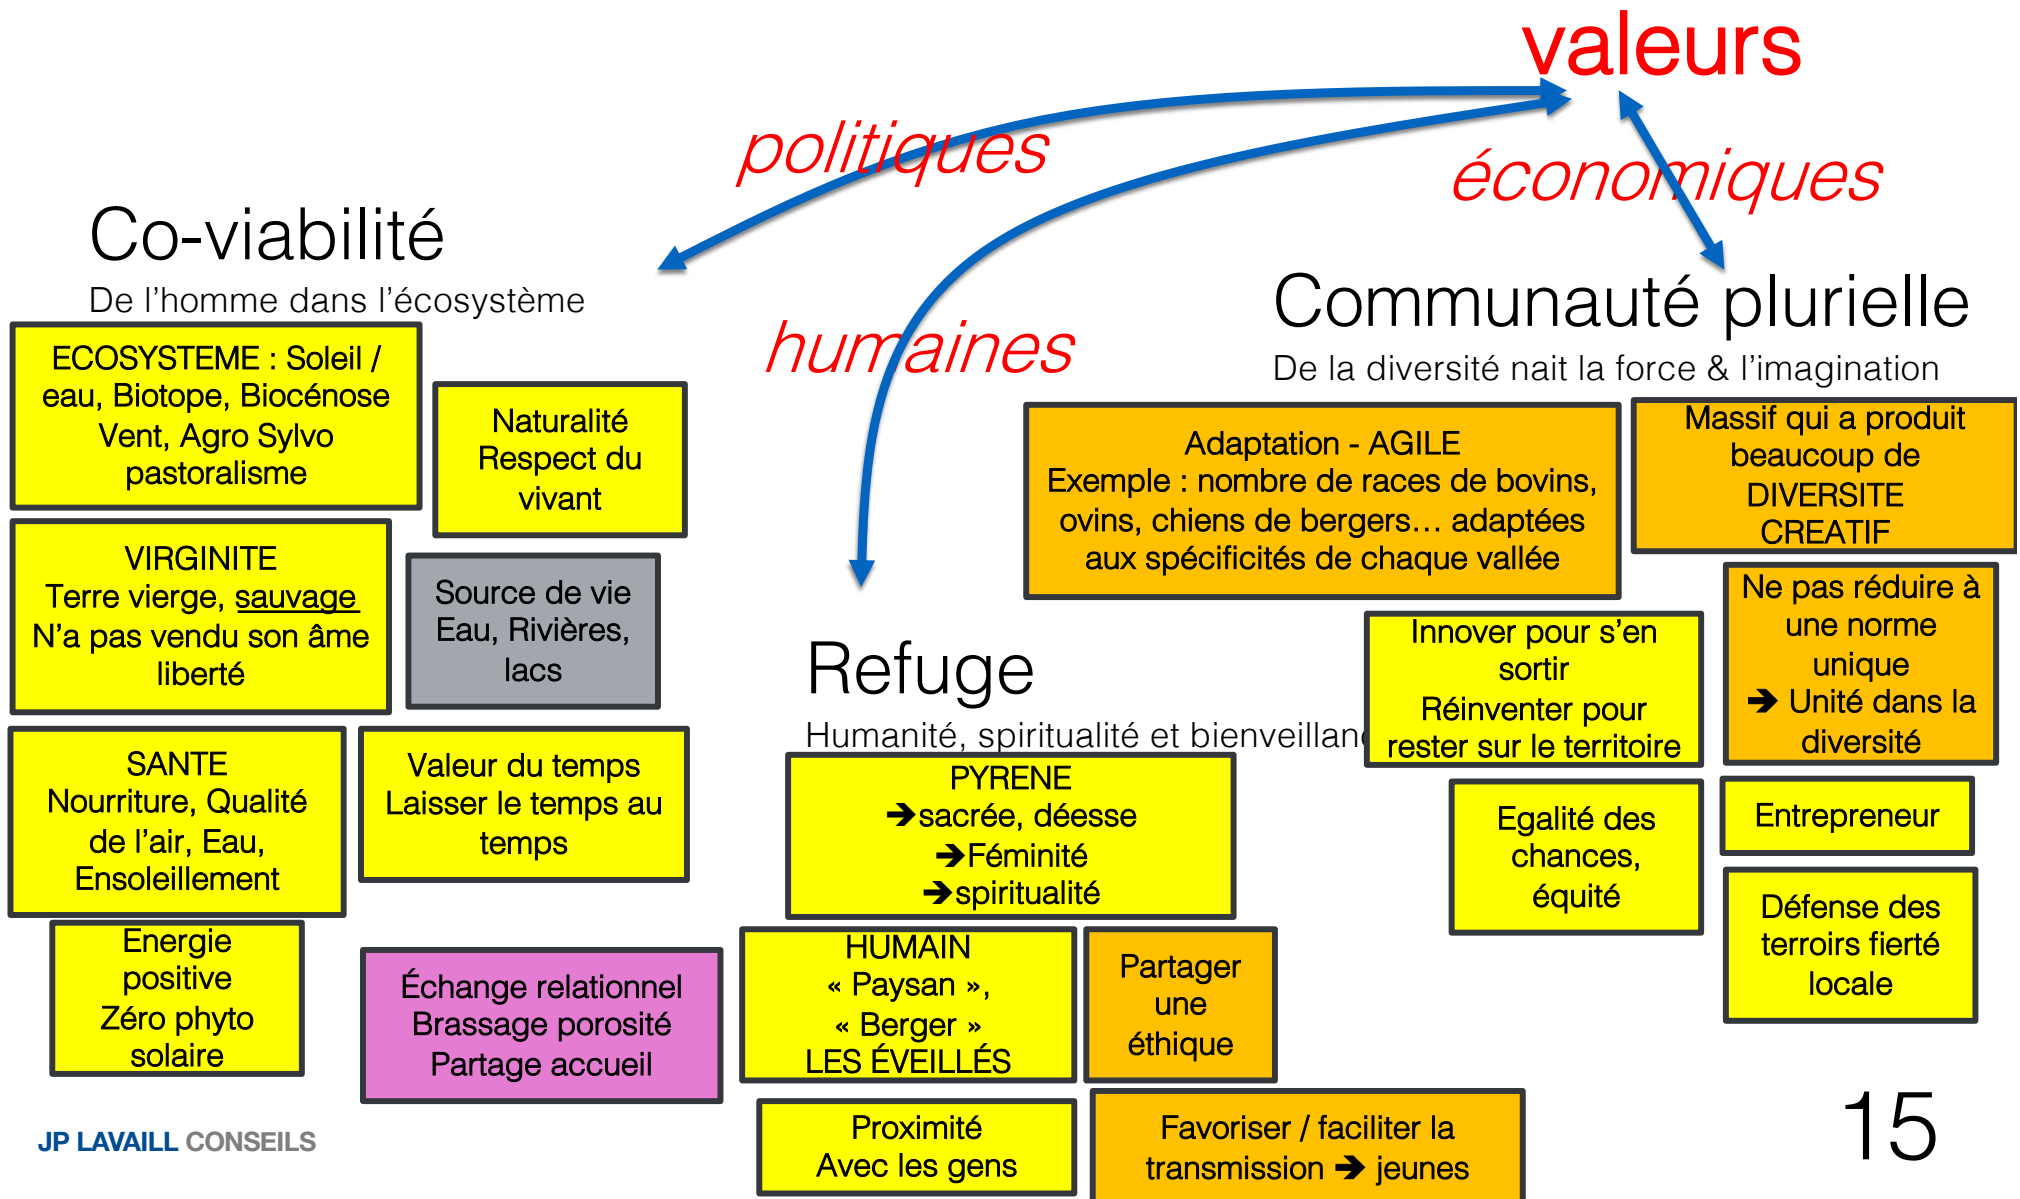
valeurs

politiques

économiques

humaines

Co-viabilité

De l'homme dans l'écosystème

ECOSYSTEME : Soleil / eau, Biotope, Biocénose Vent, Agro Sylvo pastoralisme

Naturalité Respect du vivant

VIRGINITE Terre vierge, sauvage N'a pas vendu son âme liberté

Source de vie Eau, Rivières, lacs

SANTE Nourriture, Qualité de l'air, Eau, Ensoleillement

Valeur du temps Laisser le temps au temps

Energie positive Zéro phyto solaire

Échange relationnel Brassage porosité Partage accueil

Communauté plurielle

De la diversité nait la force & l'imagination

Adaptation - AGILE Exemple : nombre de races de bovins, ovins, chiens de bergers… adaptées aux spécificités de chaque vallée

Massif qui a produit beaucoup de DIVERSITE CREATIF

Ne pas réduire à une norme unique ➔ Unité dans la diversité

Innover pour s'en sortir Réinventer pour rester sur le territoire

Refuge

Humanité, spiritualité et bienveillan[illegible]

PYRENE ➔sacrée, déesse ➔Féminité ➔spiritualité

Egalité des chances, équité

Entrepreneur

Défense des terroirs fierté locale

HUMAIN « Paysan », « Berger » LES ÉVEILLÉS

Partager une éthique

Proximité Avec les gens

Favoriser / faciliter la transmission ➔ jeunes

JP LAVAILL CONSEILS

15